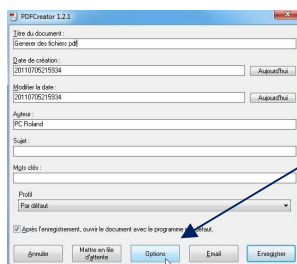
PDFCreator 1.2.1

Titre du document :
Generer des fichiers pdf

Date de création :
20110705215934
Aujourd'hui

Modifier la date :
20110705215934
Aujourd'hui

Auteur :
PC Roland

Sujet :

Mots clés :

Profil
Par défaut

Après l'enregistrement, ouvrir le document avec le programme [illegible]défaut.

Annuler
Mettre en file d'attente
Options
Email
Enregistrer